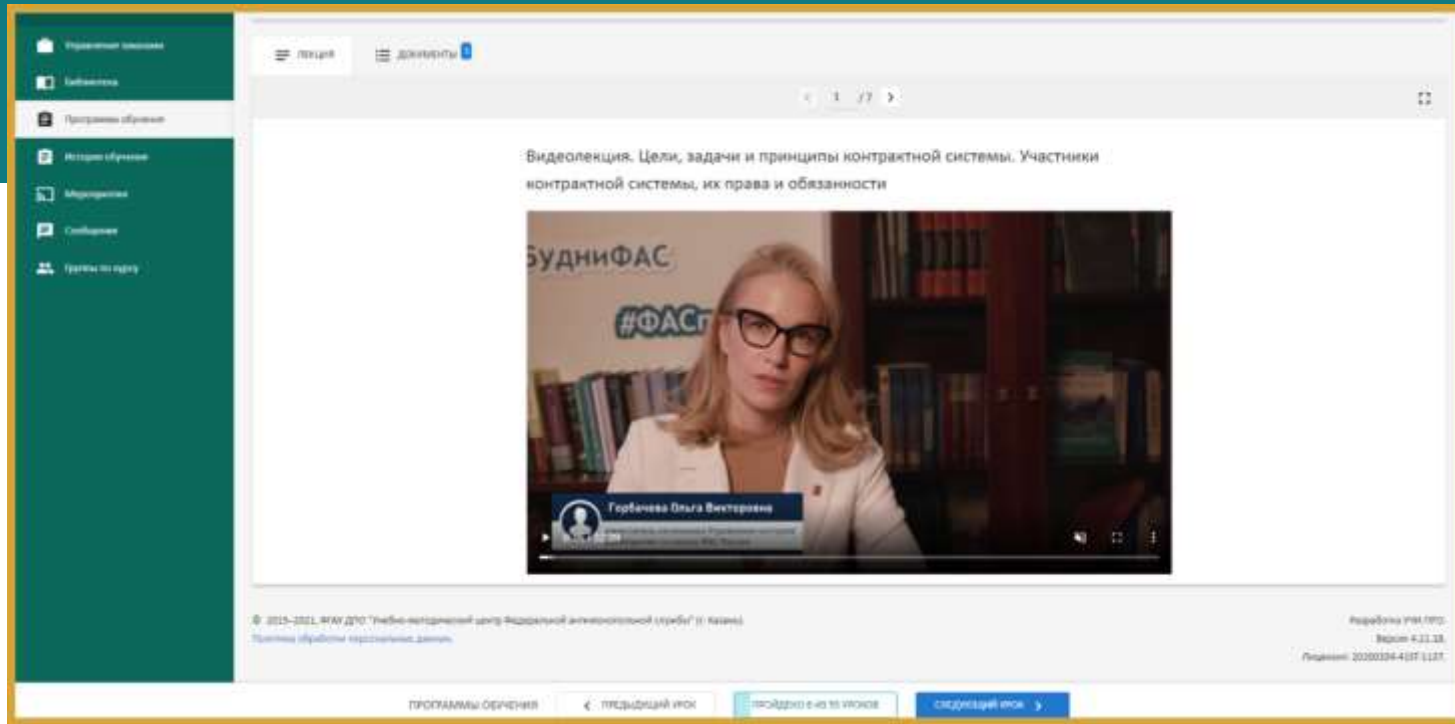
Управление заказами
Библиотека
Программы обучения
История обучения
Мероприятия
Сообщения
Группы по курсу

ЛЕКЦИЯ
ДОКУМЕНТЫ 3

1 /7

Видеолекция. Цели, задачи и принципы контрактной системы. Участники контрактной системы, их права и обязанности

БУДНИФАС
#ФАС

Горбачева Ольга Викторовна
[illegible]

© 2015-2021, ФГАУ ДПО "Учебно-методический центр Федеральной антимонопольной службы" (г. Казань)
Политика обработки персональных данных

Разработка УЧИ ПРО
Версия 4.21.18.
Лицензия: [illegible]

ПРОГРАММЫ ОБУЧЕНИЯ
ПРЕДЫДУЩИЙ УРОК
ПРОЙДЕНО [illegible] УРОКОВ
СЛЕДУЮЩИЙ УРОК